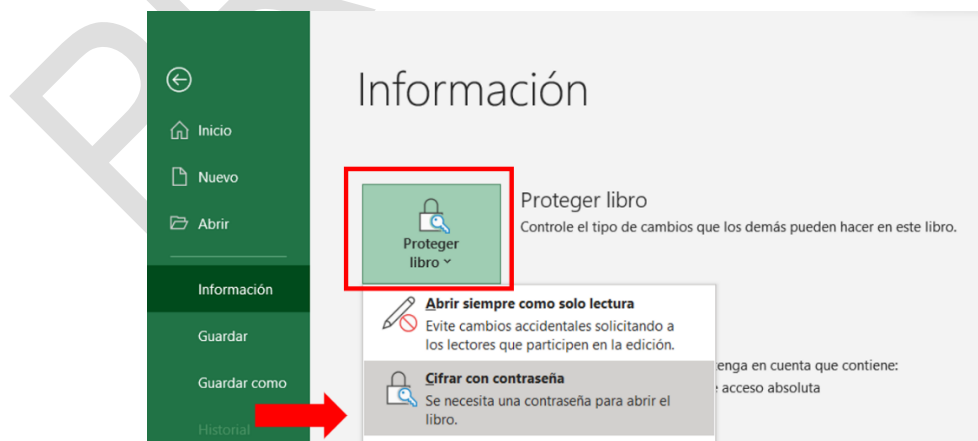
Inicio
Nuevo
Abrir
Información
Guardar
Guardar como
Historial

Información

Proteger libro

Proteger libro
Controle el tipo de cambios que los demás pueden hacer en este libro.

Abrir siempre como solo lectura
Evite cambios accidentales solicitando a los lectores que participen en la edición.

enga en cuenta que contiene:
e acceso absoluta

Cifrar con contraseña
Se necesita una contraseña para abrir el libro.